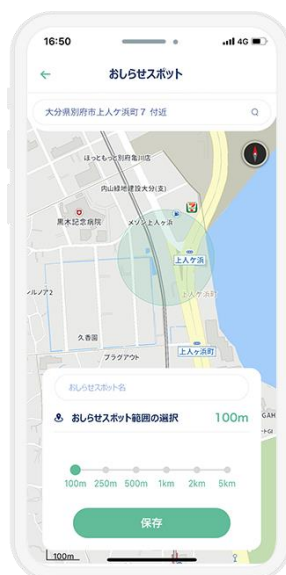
16:50
4G

おしらせスポット

大分県別府市上人ケ浜町７ 付近

ほっともっと別府亀川店
内山綜建築設大分(支)
黒木記念病院
メゾン上人ヶ浜
上人ヶ浜
上人ケ浜
ルノア2
久香園
ブラグアウト
上人ヶ浜町

おしらせスポット名

おしらせスポット範囲の選択 100m

100m 250m 500m 1km 2km 5km

保存

100m